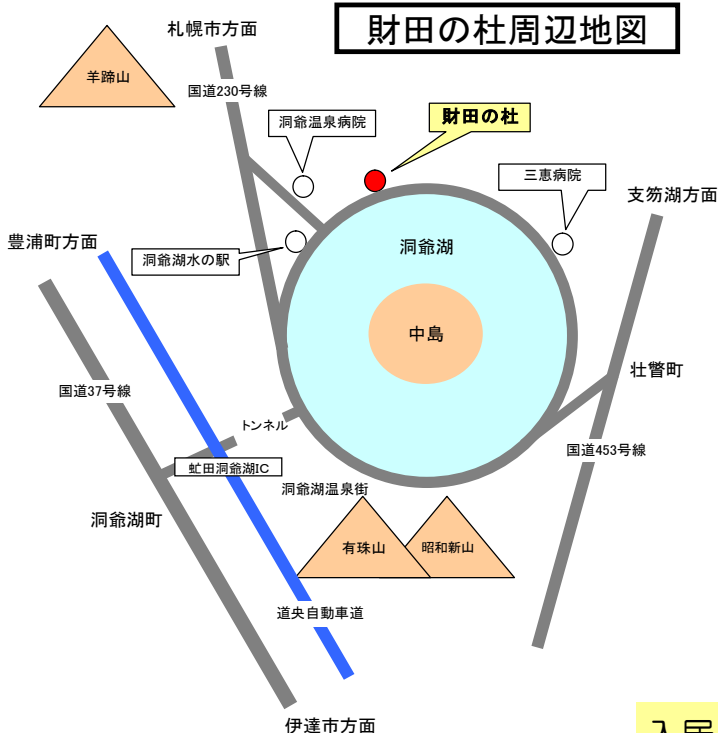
財田の杜周辺地図

札幌市方面

羊蹄山

国道230号線

洞爺温泉病院

財田の杜

三恵病院

支笏湖方面

豊浦町方面

洞爺湖水の駅

洞爺湖

中島

壮瞥町

国道37号線

トンネル

国道453号線

虻田洞爺湖IC

洞爺湖温泉街

洞爺湖町

有珠山

昭和新山

道央自動車道

伊達市方面

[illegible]